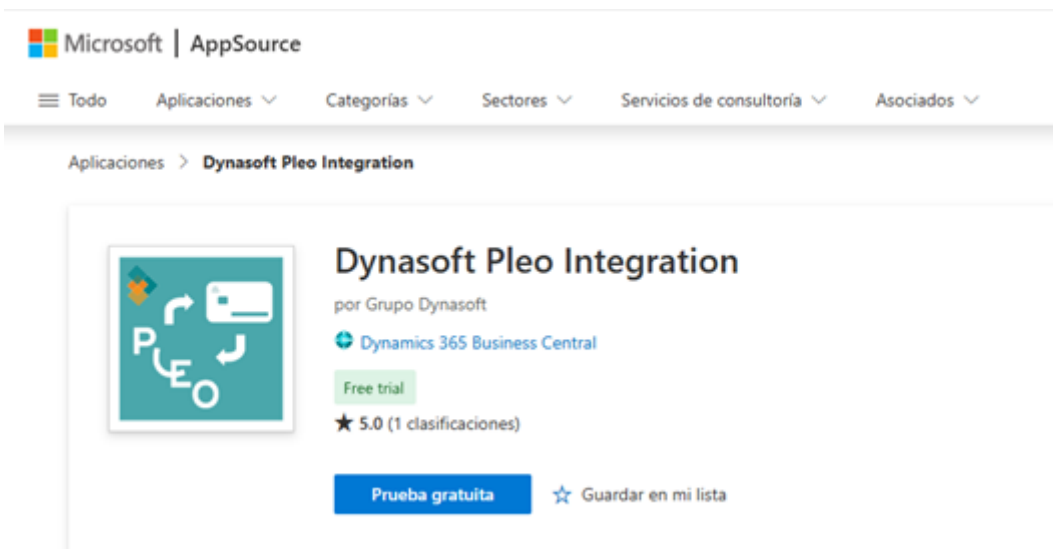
Microsoft | AppSource

Todo Aplicaciones Categorías Sectores Servicios de consultoría Asociados

Aplicaciones > Dynasoft Pleo Integration

PLEO

Dynasoft Pleo Integration

por Grupo Dynasoft

Dynamics 365 Business Central

Free trial

★ 5.0 (1 clasificaciones)

Prueba gratuita

☆ Guardar en mi lista